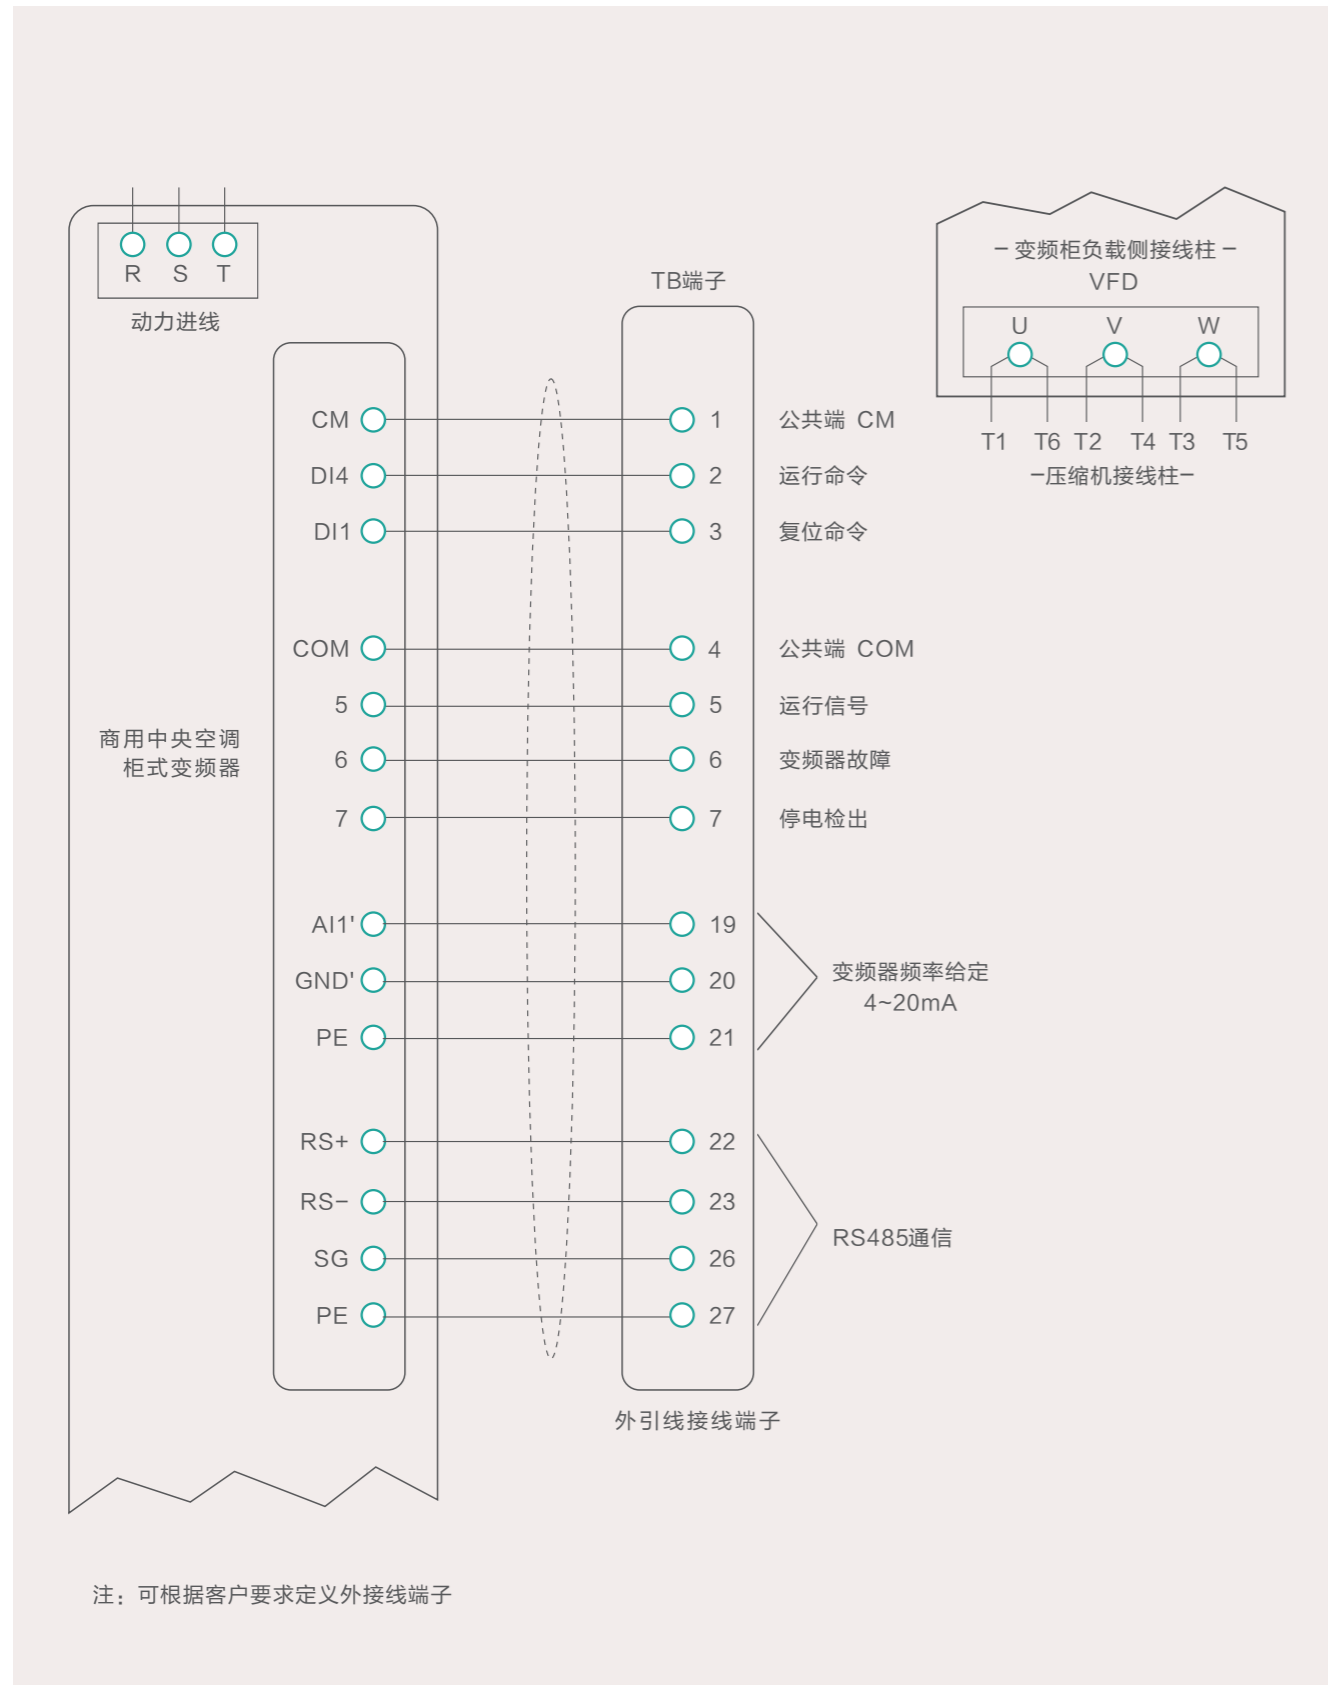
R S T
动力进线

TB端子

– 变频柜负载侧接线柱 –
VFD
U V W
T1 T6 T2 T4 T3 T5
–压缩机接线柱–

CM 1 公共端 CM
DI4 2 运行命令
DI1 3 复位命令
COM 4 公共端 COM
5 5 运行信号
6 6 变频器故障
7 7 停电检出

商用中央空调
柜式变频器

AI1' 19
GND' 20
PE 21
变频器频率给定
4~20mA

RS+ 22
RS– 23
SG 26
PE 27
RS485通信

外引线接线端子

注：可根据客户要求定义外接线端子